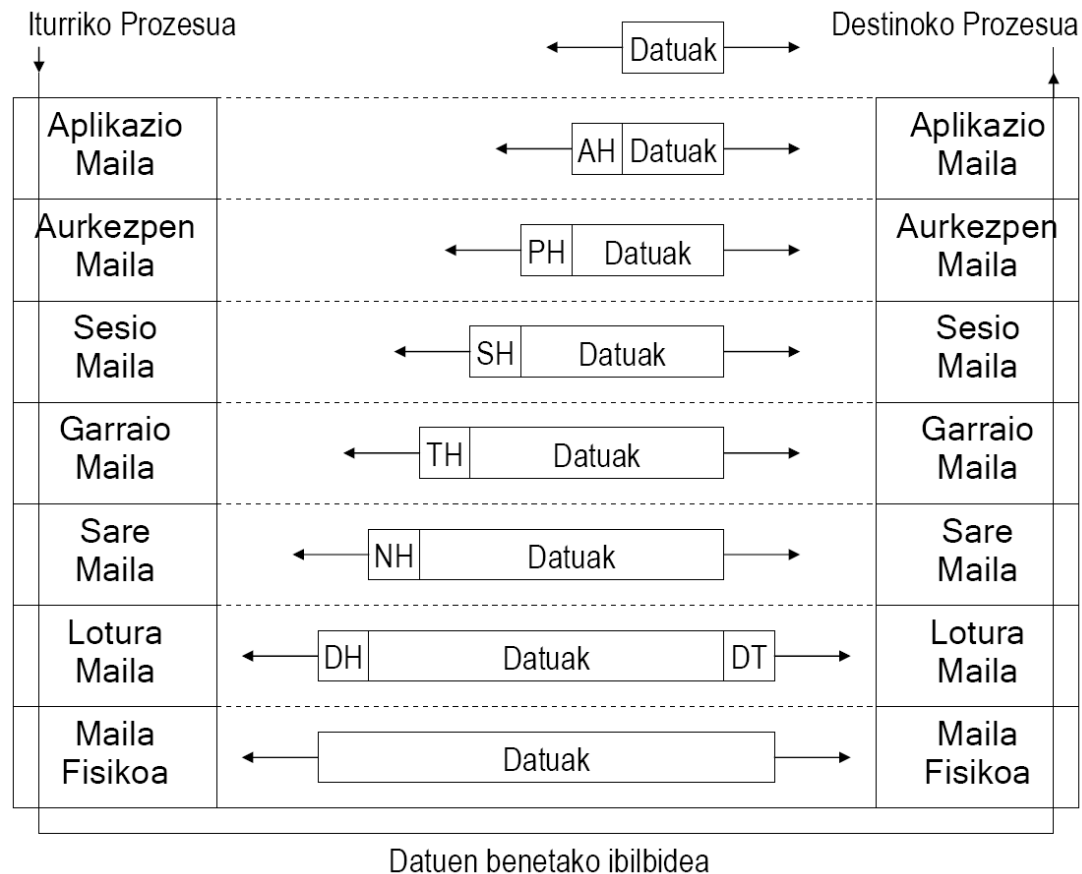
Iturriko Prozesua

Datuak

Destinoko Prozesua

Aplikazio Maila

AH Datuak

Aplikazio Maila

Aurkezpen Maila

PH Datuak

Aurkezpen Maila

Sesio Maila

SH Datuak

Sesio Maila

Garraio Maila

TH Datuak

Garraio Maila

Sare Maila

NH Datuak

Sare Maila

Lotura Maila

DH Datuak DT

Lotura Maila

Maila Fisikoa

Datuak

Maila Fisikoa

Datuen benetako ibilbidea